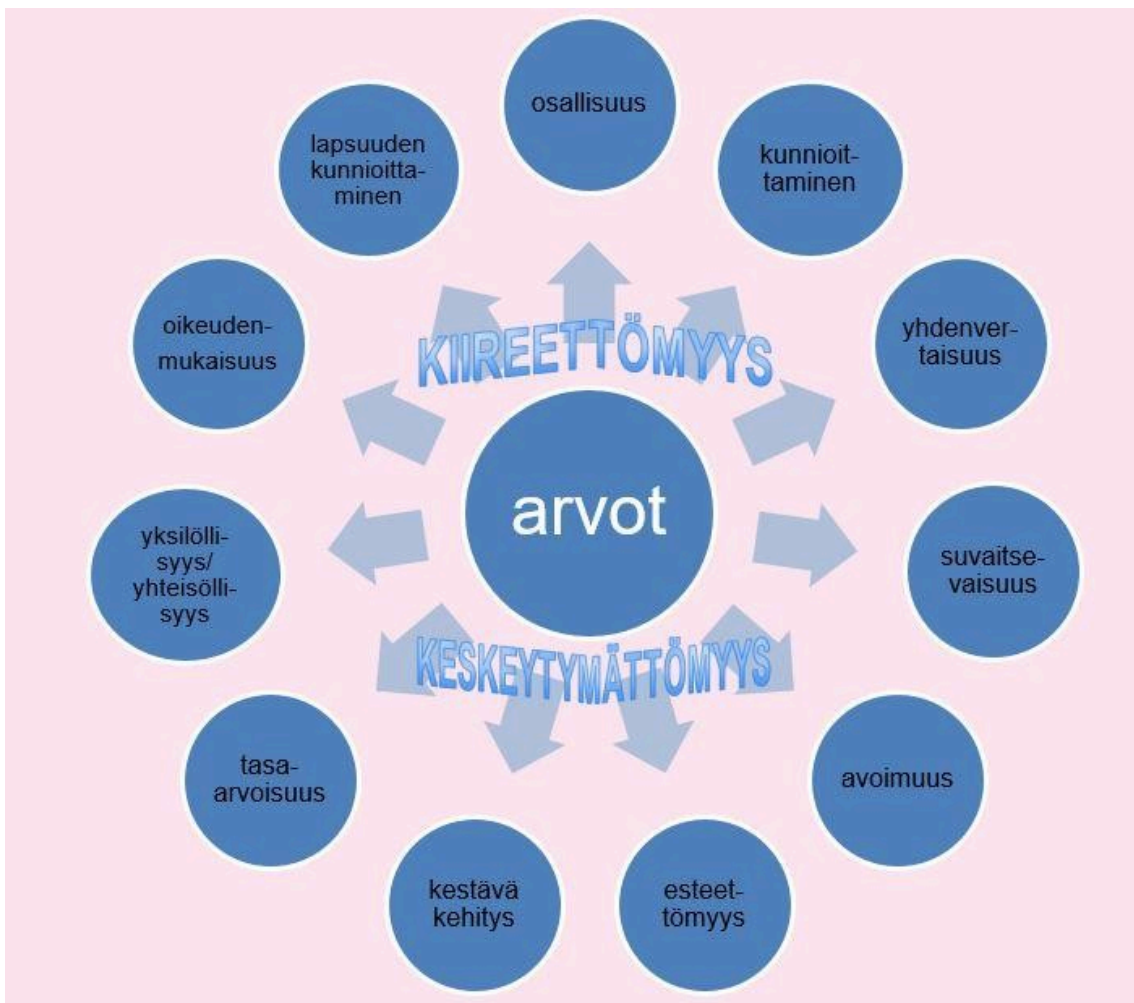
osallisuus

kunnioittaminen

yhdenvertaisuus

suvaitsevaisuus

avoimuus

esteettömyys

kestävä kehitys

tasaarvoisuus

yksilöllisyys/ yhteisöllisyys

oikeudenmukaisuus

lapsuuden kunnioittaminen

KIIREETTÖMYYS

arvot

KESKEYTYMÄTTÖMYYS